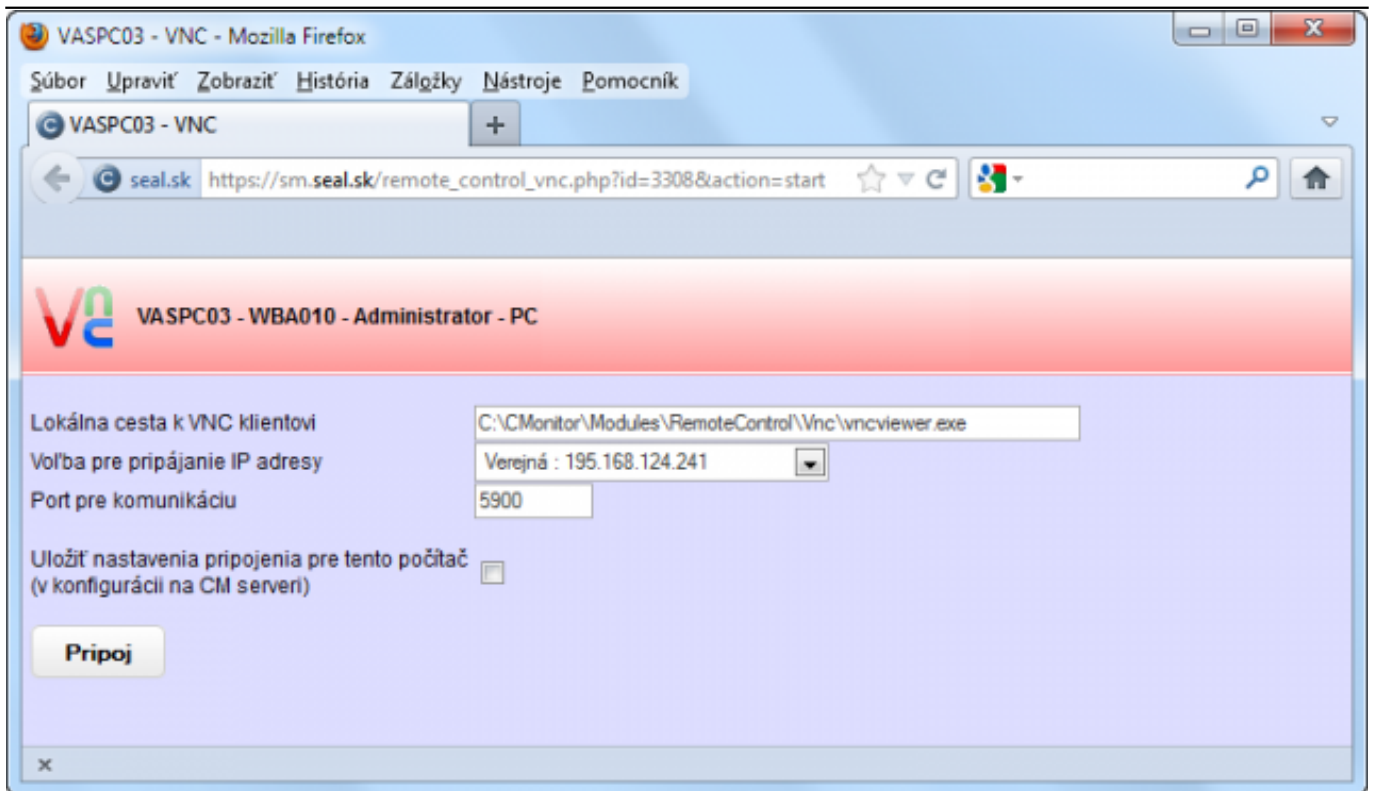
VASPC03 - VNC - Mozilla Firefox

Súbor Upraviť Zobraziť História Záložky Nástroje Pomocník

VASPC03 - VNC

+

seal.sk https://sm.seal.sk/remote_control_vnc.php?id=3308&action=start

VNC

VASPC03 - WBA010 - Administrator - PC

Lokálna cesta k VNC klientovi C:\CMonitor\Modules\RemoteControl\Vnc\vncviewer.exe

Voľba pre pripájanie IP adresy Verejná : 195.168.124.241

Port pre komunikáciu 5900

Uložiť nastavenia pripojenia pre tento počítač (v konfigurácii na CM serveri)

Pripoj

×